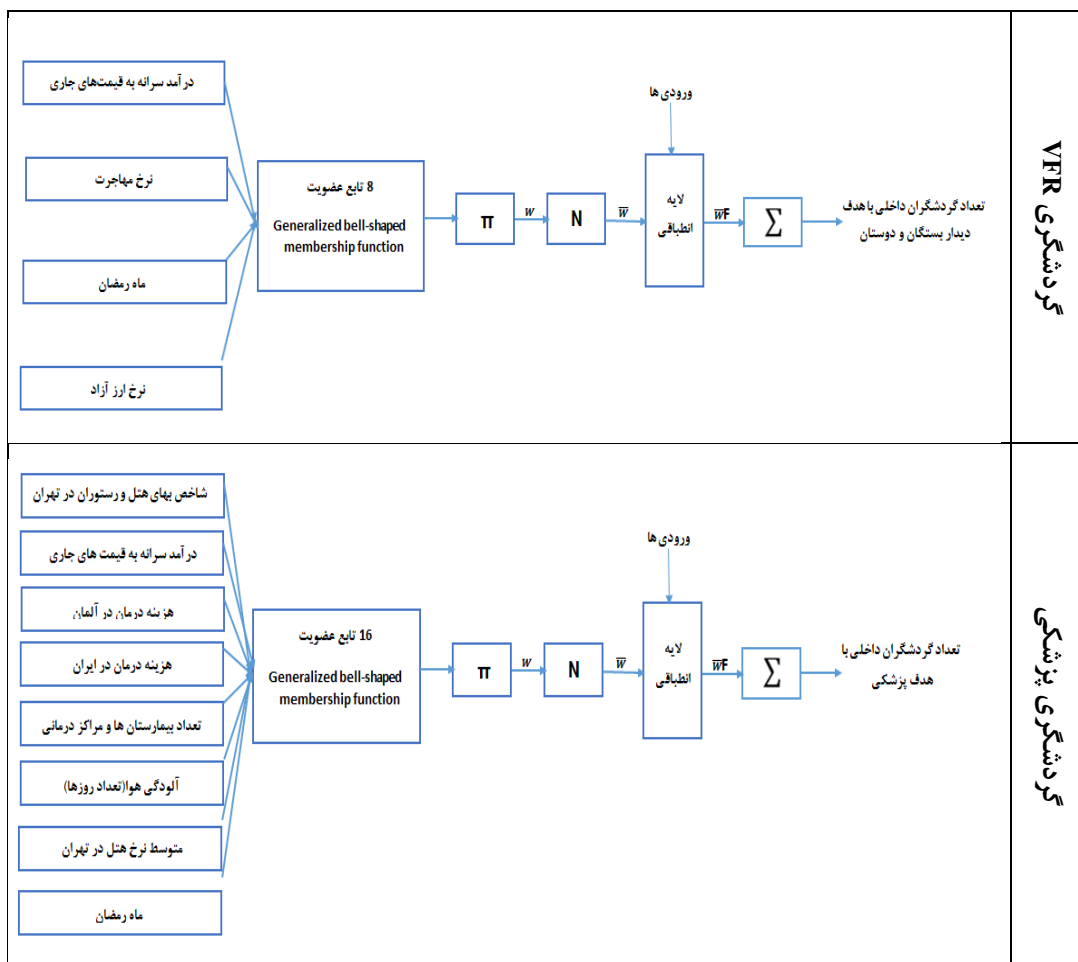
گردشگری VFR

درآمد سرانه به قیمت‌های جاری

نرخ مهاجرت

ماه رمضان

نرخ ارز آزاد

8 تابع عضویت
Generalized bell-shaped membership function

$\pi$

$w$

N

$\overline{w}$

ورودی‌ها

لایه انطباقی

$\overline{w}F$

$\sum$

تعداد گردشگران داخلی با هدف دیدار بستگان و دوستان

گردشگری پزشکی

شاخص بهای هتل و رستوران در تهران

درآمد سرانه به قیمت های جاری

هزینه درمان در آلمان

هزینه درمان در ایران

تعداد بیمارستان ها و مراکز درمانی

آلودگی هوا(تعداد روزها)

متوسط نرخ هتل در تهران

ماه رمضان

16 تابع عضویت
Generalized bell-shaped membership function

$\pi$

$w$

N

$\overline{w}$

ورودی‌ها

لایه انطباقی

$\overline{w}F$

$\sum$

تعداد گردشگران داخلی با هدف پزشکی